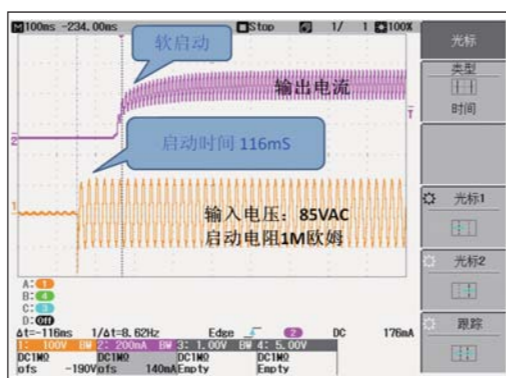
M 100ms -234.00ms Stop 1/ 1 100%

软启动

输出电流

启动时间 116mS

输入电压：85VAC
启动电阻1M欧姆

2
1
T

光标
类型
时间
光标1
光标2
跟踪

A:
B:
C:
D: OFF
Δt=-116ms 1/Δt=8.62Hz Edge 2 DC 176mA
1: 100V BW 2: 200mA BW 3: 1.00V BW 4: 5.00V
DC1MΩ DC1MΩ DC1MΩ DC1MΩ
ofs -190V ofs 140mA Empty Empty